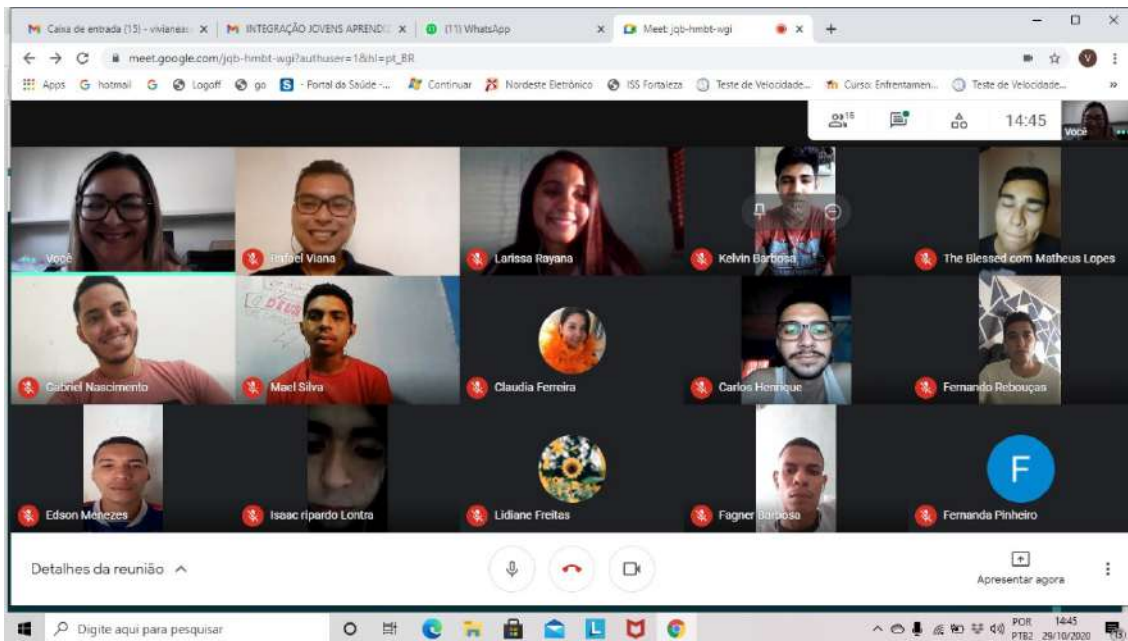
M Caixa de entrada (15) - vivianea: × | M INTEGRAÇÃO JOVENS APRENDI × | (11) WhatsApp × | Meet: jqb-hmbt-wgi × | +

meet.google.com/jqb-hmbt-wgi?authuser=1&hl=pt_BR

Apps G hotmail G Logoff go S - Portal da Saúde -... Continuar Nordeste Eletrônico ISS Fortaleza Teste de Velocidade... Curso: Enfrentamen... Teste de Velocidade... »

15 14:45 Você

Você
Rafael Viana
Larissa Rayana
Kelvin Barbosa
The Blessed com Matheus Lopes
Gabriel Nascimento
Mael Silva
Claudia Ferreira
Carlos Henrique
Fernando Rebouças
Edson Menezes
Isaac ricardo Lontra
Lidiane Freitas
Fagner Barbosa
F
Fernanda Pinheiro

Detalhes da reunião ^

Apresentar agora

Digite aqui para pesquisar

POR PTB2 14:45 29/10/2020